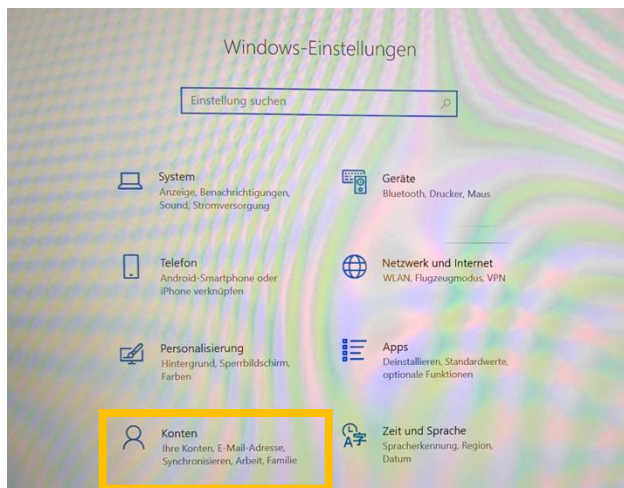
Windows-Einstellungen

Einstellung suchen

System
Anzeige, Benachrichtigungen, Sound, Stromversorgung

Geräte
Bluetooth, Drucker, Maus

Telefon
Android-Smartphone oder iPhone verknüpfen

Netzwerk und Internet
WLAN, Flugzeugmodus, VPN

Personalisierung
Hintergrund, Sperrbildschirm, Farben

Apps
Deinstallieren, Standardwerte, optionale Funktionen

Konten
Ihre Konten, E-Mail-Adresse, Synchronisieren, Arbeit, Familie

Zeit und Sprache
Spracherkennung, Region, Datum